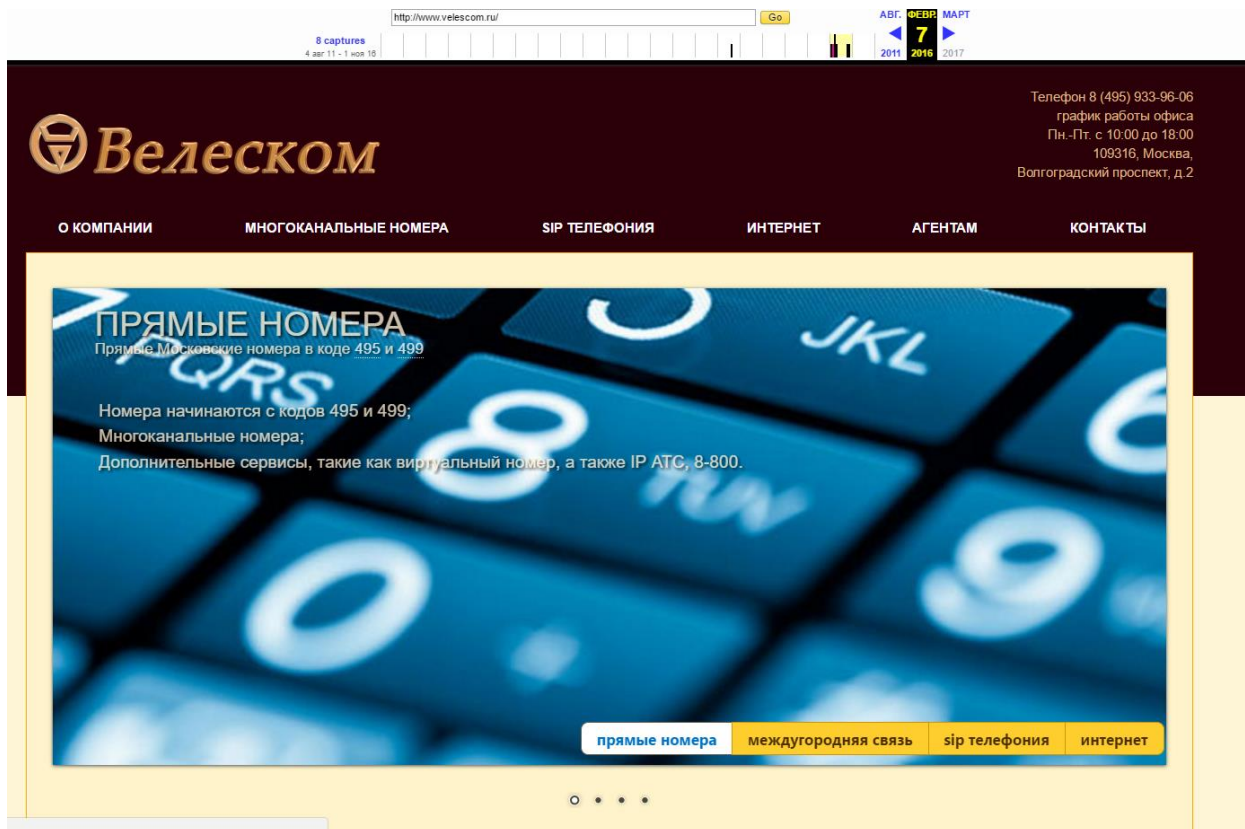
http://www.velescom.ru/ Go

8 captures
4 авг 11 - 1 ноя 16

АВГ. ФЕВР. МАРТ
7
2011 2016 2017

Велеском

Телефон 8 (495) 933-96-06
график работы офиса
Пн.-Пт. с 10:00 до 18:00
109316, Москва,
Волгоградский проспект, д.2

О КОМПАНИИ
МНОГОКАНАЛЬНЫЕ НОМЕРА
SIP ТЕЛЕФОНИЯ
ИНТЕРНЕТ
АГЕНТАМ
КОНТАКТЫ

ПРЯМЫЕ НОМЕРА
Прямые Московские номера в коде 495 и 499

Номера начинаются с кодов 495 и 499;
Многоканальные номера;
Дополнительные сервисы, такие как виртуальный номер, а также IP АТС, 8-800.

JKL
PQRS

прямые номера
междугородняя связь
sip телефония
интернет